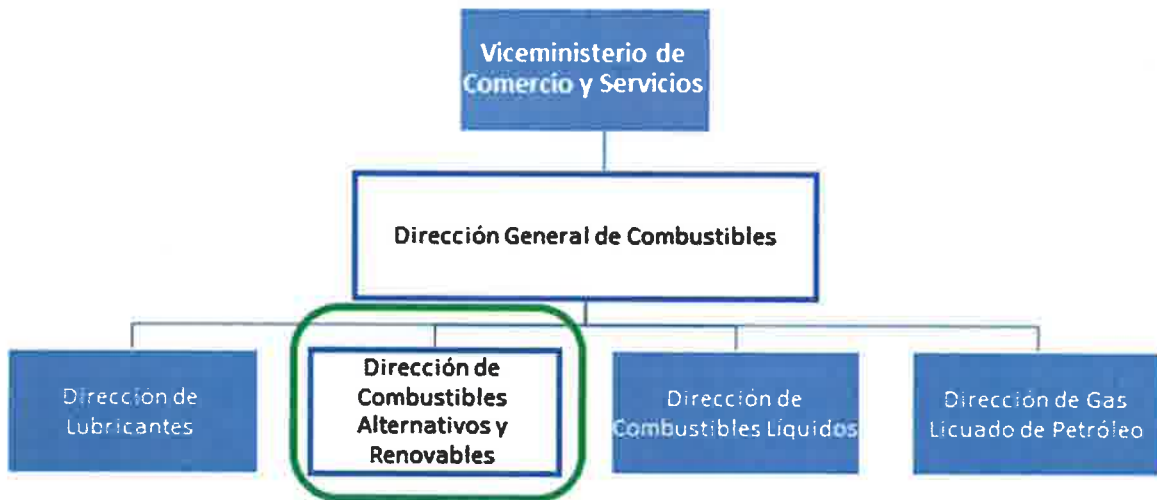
Viceministerio de Comercio y Servicios

Dirección General de Combustibles

Direccion de Lubricantes

Dirección de Combustibles Alternativos y Renovables

Dirección de Combustibles Liquidos

Dirección de Gas Licuado de Petróleo